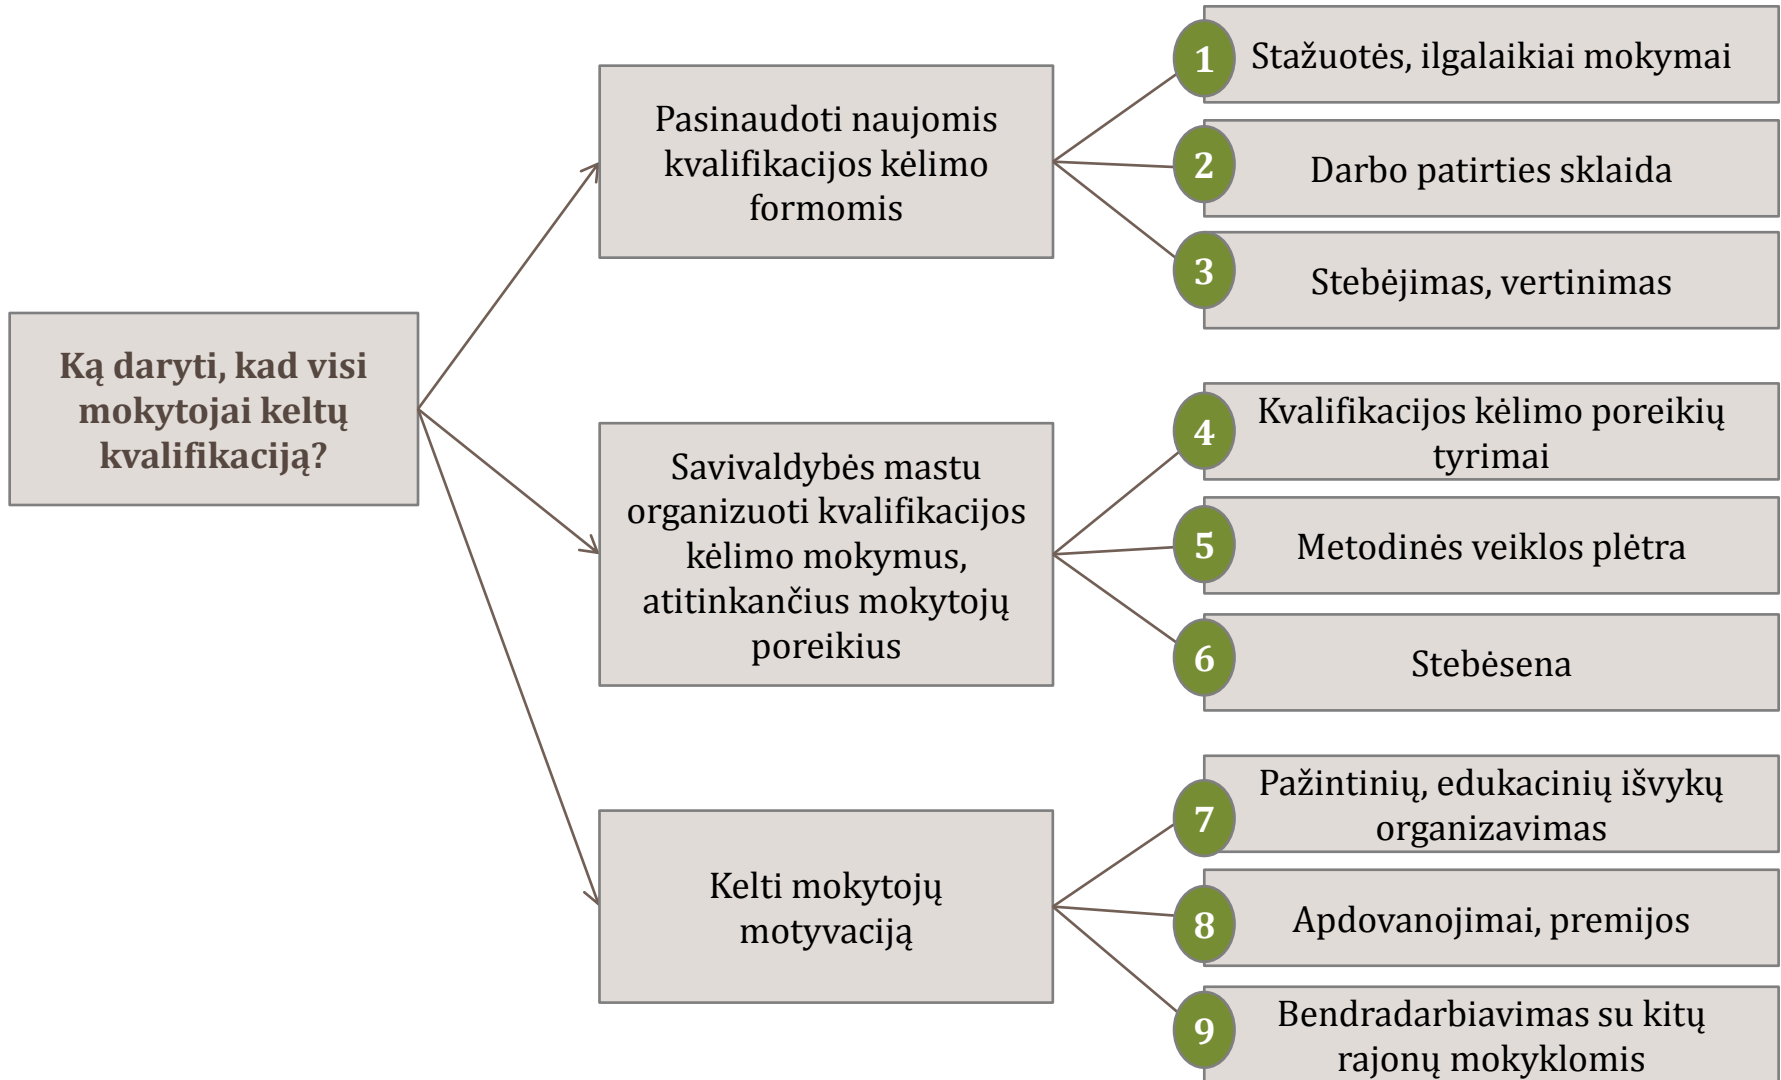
Ką daryti, kad visi mokytojai keltų kvalifikaciją?

Pasinaudoti naujomis kvalifikacijos kėlimo formomis

1 Stažuotės, ilgalaikiai mokymai

2 Darbo patirties sklaida

3 Stebėjimas, vertinimas

Savivaldybės mastu organizuoti kvalifikacijos kėlimo mokymus, atitinkančius mokytojų poreikius

4 Kvalifikacijos kėlimo poreikių tyrimai

5 Metodinės veiklos plėtra

6 Stebėsena

Kelti mokytojų motyvaciją

7 Pažintinių, edukacinių išvykų organizavimas

8 Apdovanojimai, premijos

9 Bendradarbiavimas su kitų rajonų mokyklomis